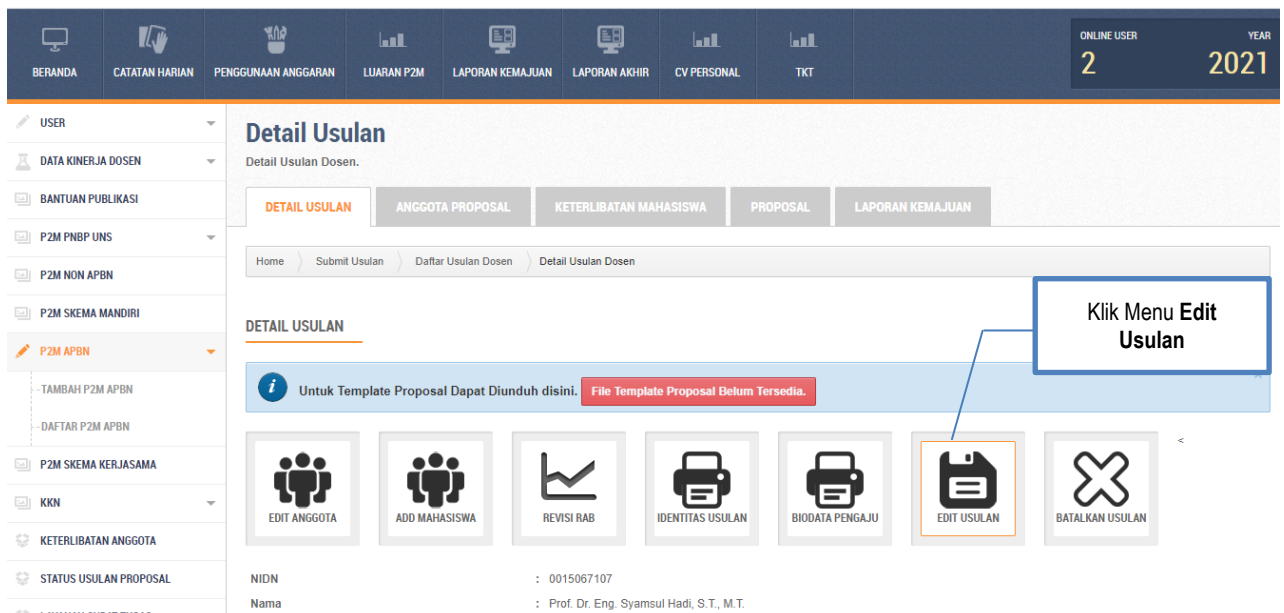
BERANDA CATATAN HARIAN PENGGUNAAN ANGGARAN LUARAN P2M LAPORAN KEMAJUAN LAPORAN AKHIR CV PERSONAL TKT

ONLINE USER
2

YEAR
2021

USER
DATA KINERJA DOSEN
BANTUAN PUBLIKASI
P2M PNBP UNS
P2M NON APBN
P2M SKEMA MANDIRI
P2M APBN
-TAMBAH P2M APBN
-DAFTAR P2M APBN
P2M SKEMA KERJASAMA
KKN
KETERLIBATAN ANGGOTA
STATUS USULAN PROPOSAL

Detail Usulan
Detail Usulan Dosen.

DETAIL USULAN | ANGGOTA PROPOSAL | KETERLIBATAN MAHASISWA | PROPOSAL | LAPORAN KEMAJUAN

Home | Submit Usulan | Daftar Usulan Dosen | Detail Usulan Dosen

DETAIL USULAN

Klik Menu **Edit Usulan**

Untuk Template Proposal Dapat Diunduh disini. File Template Proposal Belum Tersedia.

EDIT ANGGOTA | ADD MAHASISWA | REVISI RAB | IDENTITAS USULAN | BIODATA PENGAJU | EDIT USULAN | BATALKAN USULAN

NIDN : 0015067107
Nama : Prof. Dr. Eng. Syamsul Hadi, S.T., M.T.